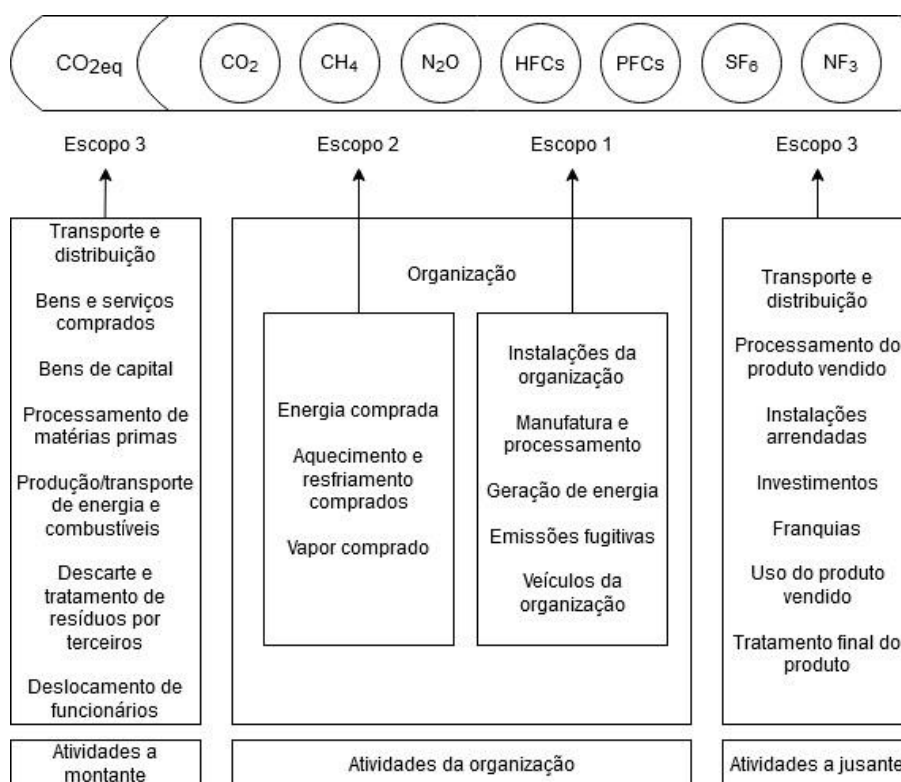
$CO_{2eq}$ $CO_2$ $CH_4$ $N_2O$ HFCs PFCs $SF_6$ $NF_3$

Escopo 3

Transporte e distribuição

Bens e serviços comprados

Bens de capital

Processamento de matérias primas

Produção/transporte de energia e combustíveis

Descarte e tratamento de resíduos por terceiros

Deslocamento de funcionários

Atividades a montante

Escopo 2

Escopo 1

Organização

Energia comprada

Aquecimento e resfriamento comprados

Vapor comprado

Instalações da organização

Manufatura e processamento

Geração de energia

Emissões fugitivas

Veículos da organização

Atividades da organização

Escopo 3

Transporte e distribuição

Processamento do produto vendido

Instalações arrendadas

Investimentos

Franquias

Uso do produto vendido

Tratamento final do produto

Atividades a jusante